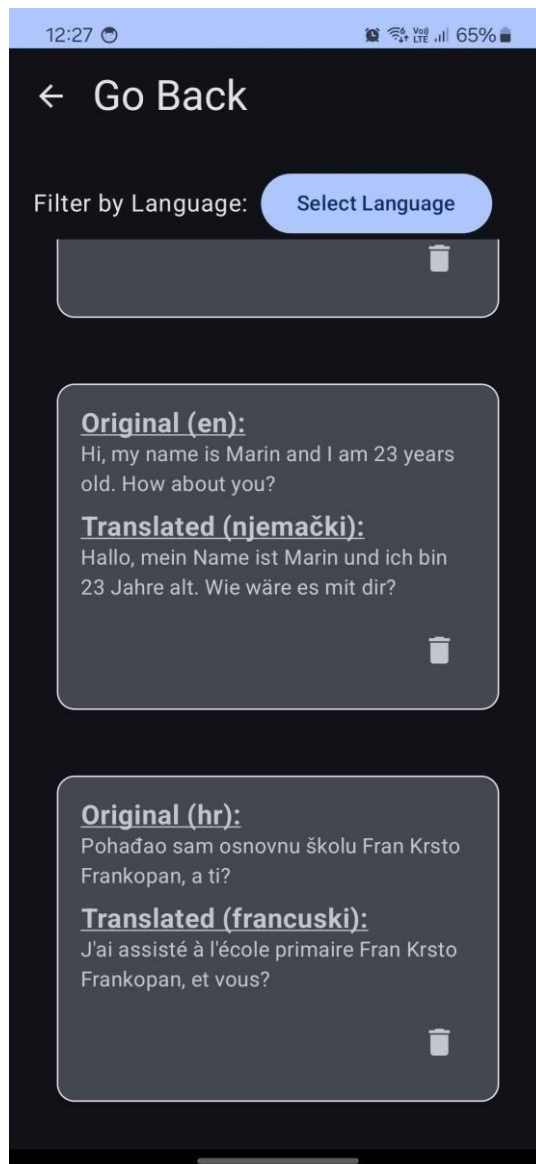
12:27

Vo) LTE 65%

← Go Back

Filter by Language: Select Language

Original (en):
Hi, my name is Marin and I am 23 years old. How about you?

Translated (njemački):
Hallo, mein Name ist Marin und ich bin 23 Jahre alt. Wie wäre es mit dir?

Original (hr):
Pohađao sam osnovnu školu Fran Krsto Frankopan, a ti?

Translated (francuski):
J'ai assisté à l'école primaire Fran Krsto Frankopan, et vous?